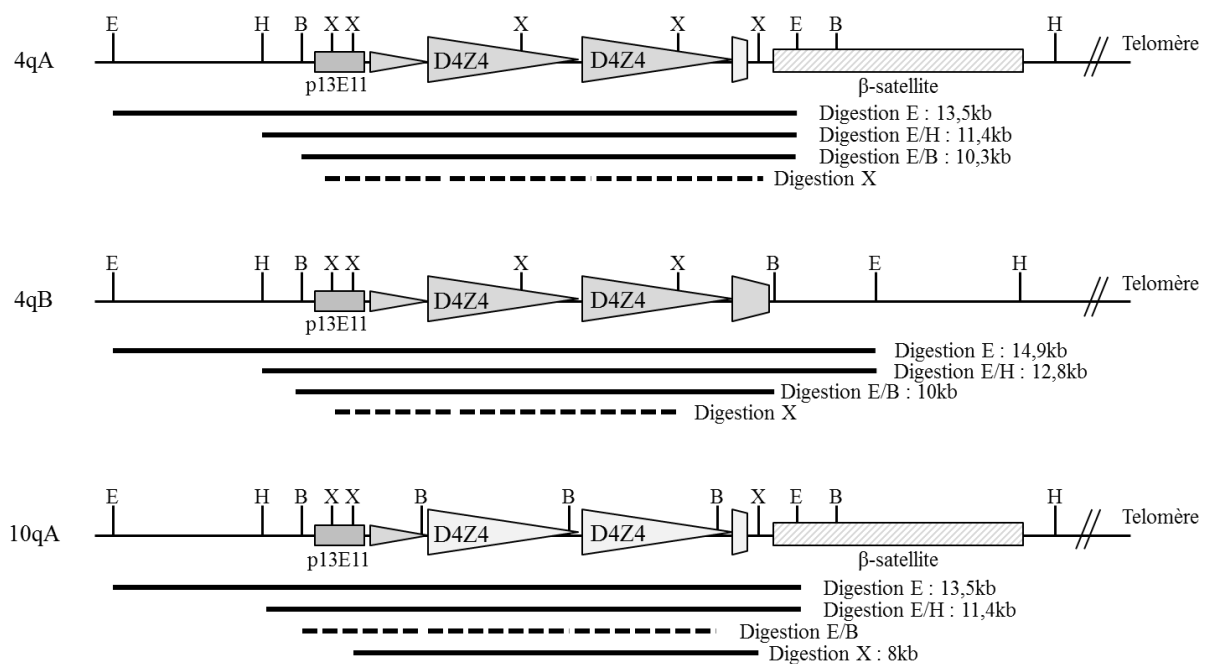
4qA

E H B X X X X X E B H

p13E11 D4Z4 D4Z4 β-satellite Telomère

Digestion E : 13,5kb
Digestion E/H : 11,4kb
Digestion E/B : 10,3kb
Digestion X

4qB

E H B X X X X B E H

p13E11 D4Z4 D4Z4 Telomère

Digestion E : 14,9kb
Digestion E/H : 12,8kb
Digestion E/B : 10kb
Digestion X

10qA

E H B X X B B B X E B H

p13E11 D4Z4 D4Z4 β-satellite Telomère

Digestion E : 13,5kb
Digestion E/H : 11,4kb
Digestion E/B
Digestion X : 8kb